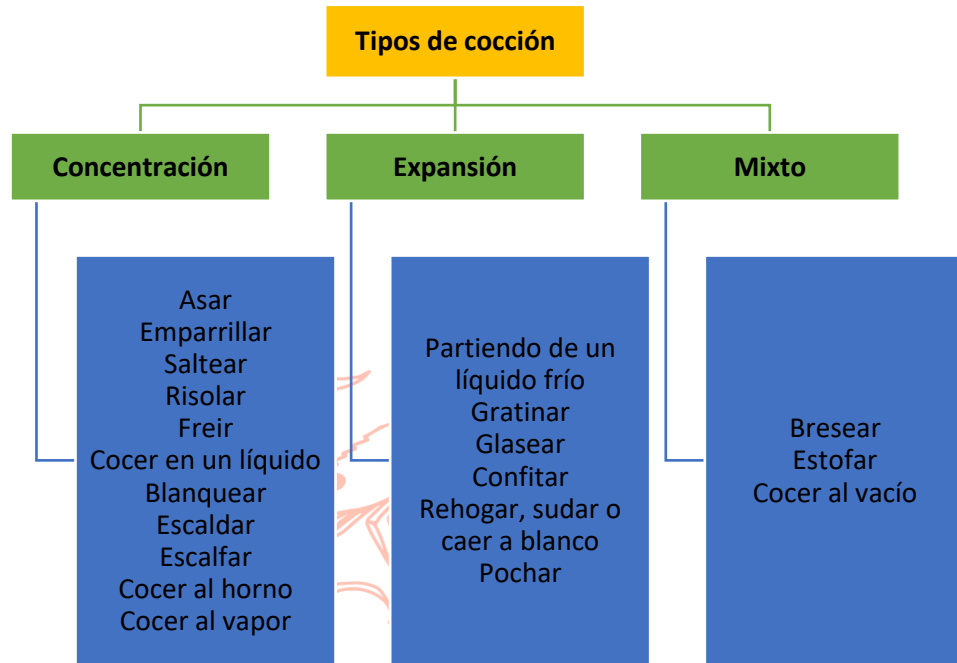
Tipos de cocción

Concentración

Asar
Emparrillar
Saltear
Risolar
Freir
Cocer en un líquido
Blanquear
Escaldar
Escalfar
Cocer al horno
Cocer al vapor

Expansión

Partiendo de un líquido frío
Gratinar
Glasear
Confitar
Rehogar, sudar o caer a blanco
Pochar

Mixto

Bresear
Estofar
Cocer al vacío